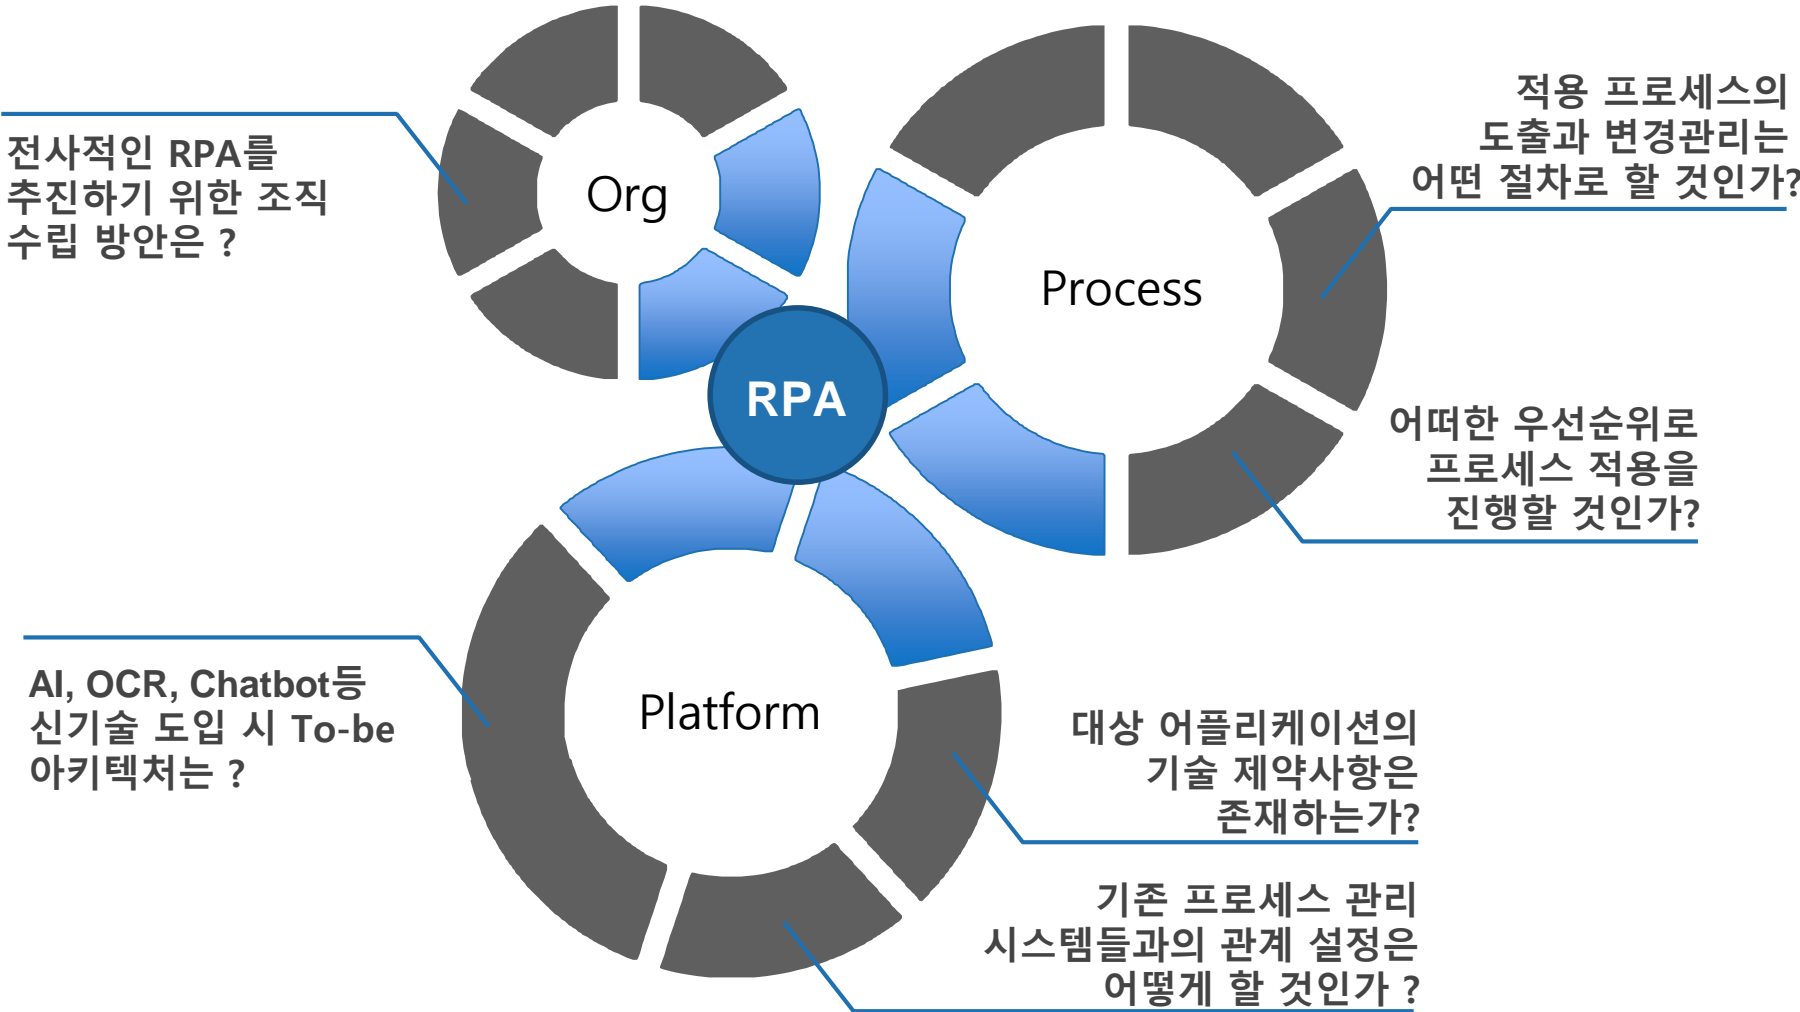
전사적인 RPA를 추진하기 위한 조직 수립 방안은 ?

Org

적용 프로세스의 도출과 변경관리는 어떤 절차로 할 것인가?

Process

RPA

어떠한 우선순위로 프로세스 적용을 진행할 것인가?

AI, OCR, Chatbot등 신기술 도입 시 To-be 아키텍처는 ?

Platform

대상 어플리케이션의 기술 제약사항은 존재하는가?

기존 프로세스 관리 시스템들과의 관계 설정은 어떻게 할 것인가 ?